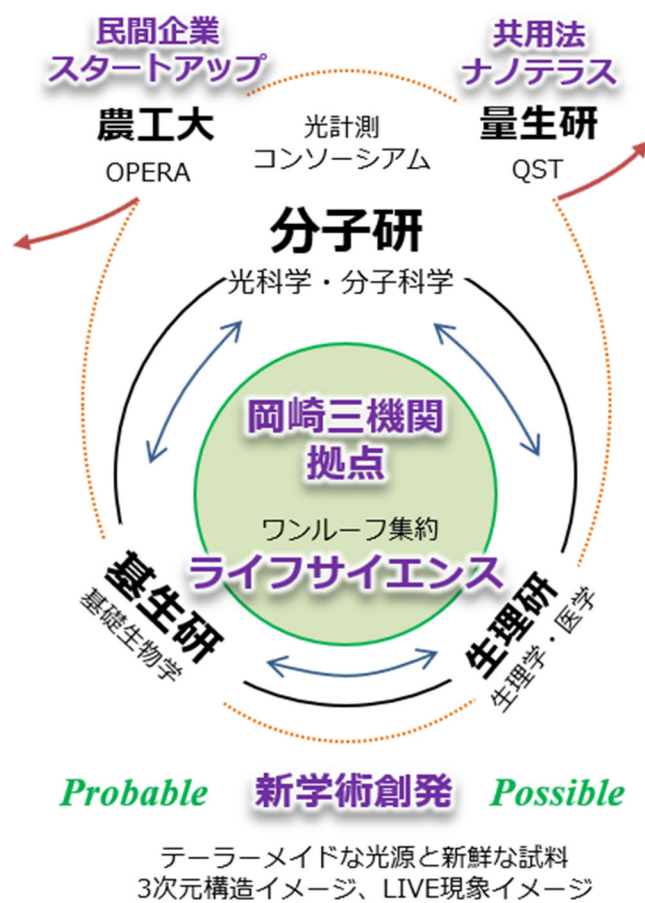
民間企業
スタートアップ

共用法
ナノテラス

農工大
OPERA

光計測
コンソーシアム

量生研
QST

分子研
光科学・分子科学

岡崎三機関
拠点

ワンルーフ集約
ライフサイエンス

基生研
基礎生物学

生理研
生理学・医学

Probable

新学術創発

Possible

テーラーメイドな光源と新鮮な試料
3次元構造イメージ、LIVE現象イメージ